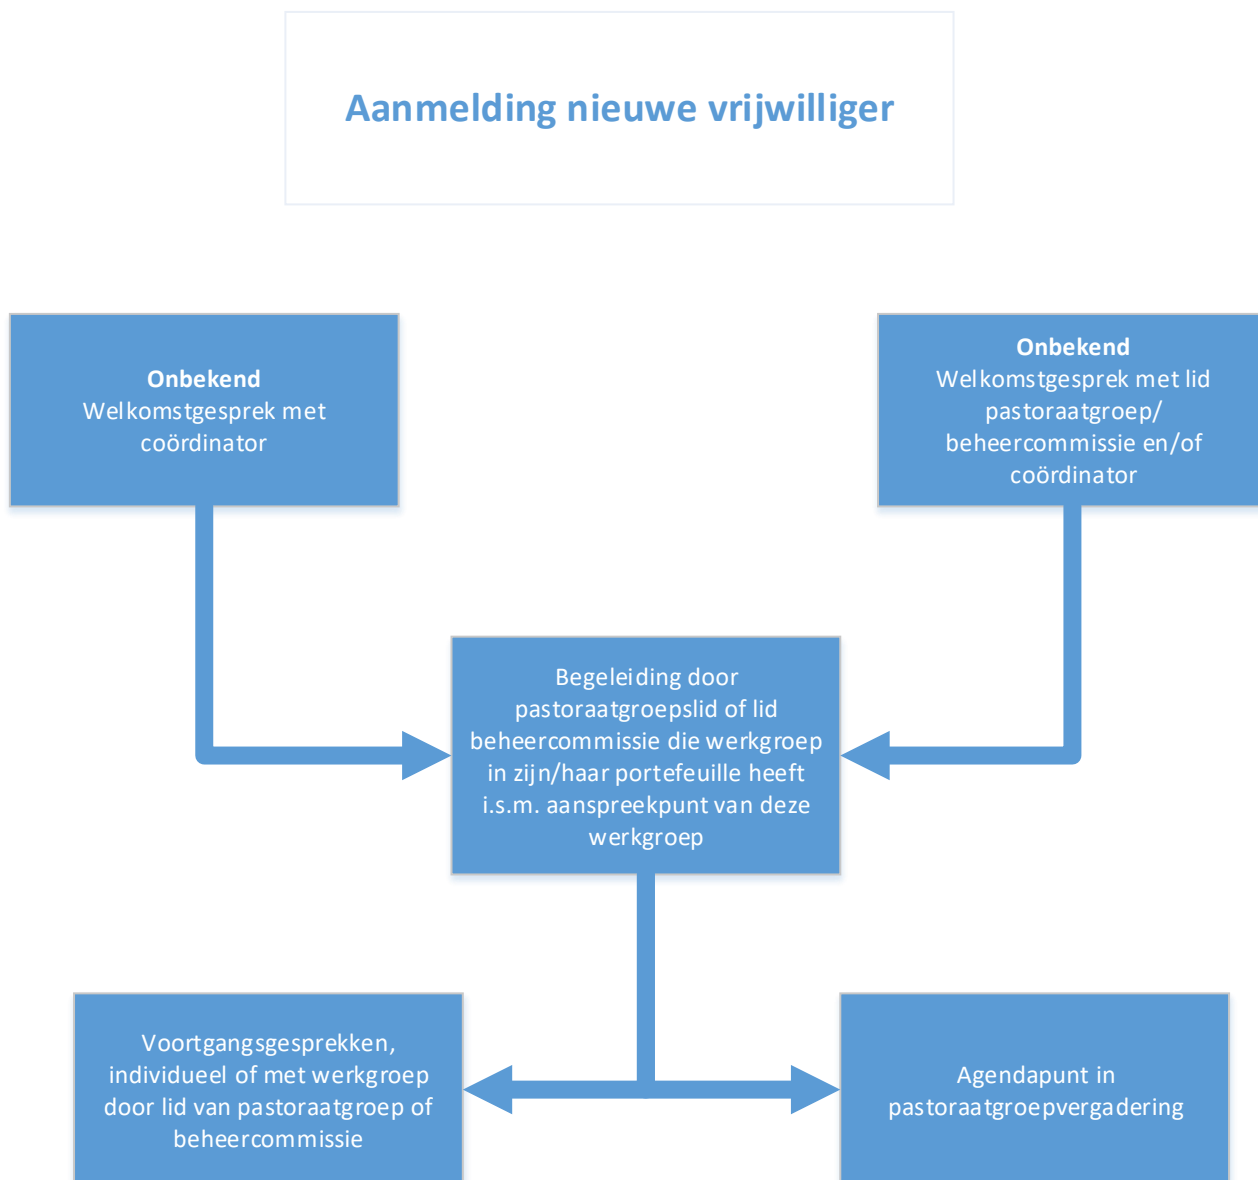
Aanmelding nieuwe vrijwilliger

**Onbekend**
Welkomstgesprek met coördinator

**Onbekend**
Welkomstgesprek met lid pastoraatgroep/ beheercommissie en/of coördinator

Begeleiding door pastoraatgroepslid of lid beheercommissie die werkgroep in zijn/haar portefeuille heeft i.s.m. aanspreekpunt van deze werkgroep

Voortgangsgesprekken, individueel of met werkgroep door lid van pastoraatgroep of beheercommissie

Agendapunt in pastoraatgroepvergadering